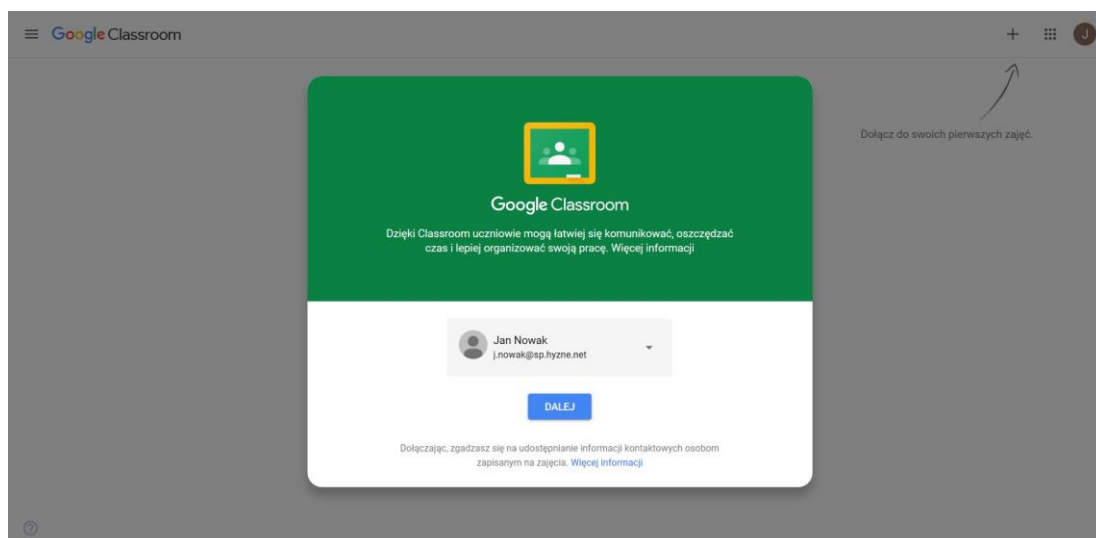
Google Classroom

+ J

Dołącz do swoich pierwszych zajęć.

Google Classroom

Dzięki Classroom uczniowie mogą łatwiej się komunikować, oszczędzać czas i lepiej organizować swoją pracę. Więcej informacji

Jan Nowak
j.nowak@sp.hyzne.net

DALEJ

Dołączając, zgadzasz się na udostępnianie informacji kontaktowych osobom zapisanym na zajęcia. Więcej informacji

?